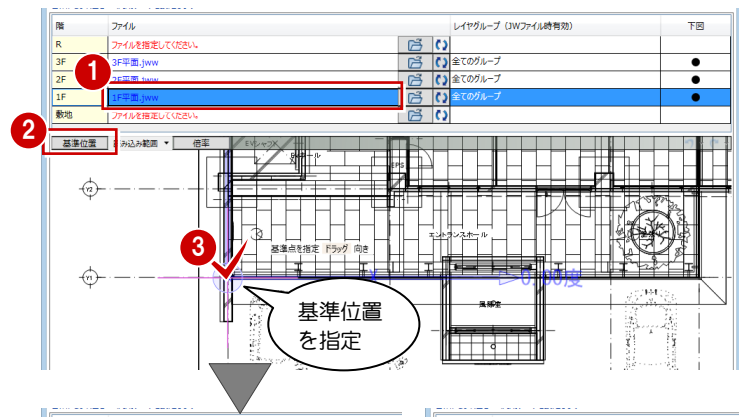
| 階 | ファイル | | レイヤグループ（JWファイル時有効） | 下図 |
|---|---|---|---|---|
| R | ファイルを指定してください。 | | | |
| 3F | 3F平面.jww | | 全てのグループ | ● |
| 2F | 2F平面.jww | | 全てのグループ | ● |
| 1F | 1F平面.jww | | 全てのグループ | ● |
| 敷地 | ファイルを指定してください。 | | | |

1

2

基準位置　読み込み範囲 ▼　倍率

EVシャフト

ホール

EPS

Y2

3

エントランスホール

基準点を指定　ドラッグ　向き

Y1

0.00度

風除室

基準位置を指定